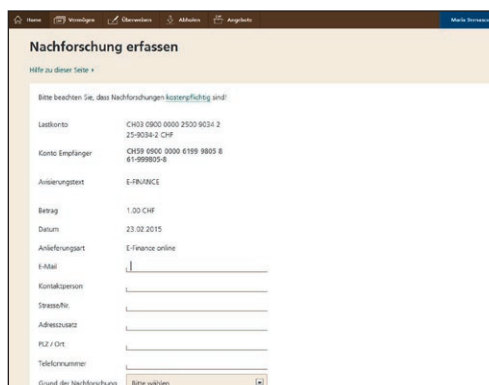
Home Vermögen Überweisen Abholen Angebote Maria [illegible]

Nachforschung erfassen

Hilfe zu dieser Seite ›

Bitte beachten Sie, dass Nachforschungen kostenpflichtig sind!

Lastkonto CH03 0900 0000 2500 9034 2
25-9034-2 CHF

Konto Empfänger CH59 0900 0000 6199 9805 8
61-999805-8

Avisierungstext E-FINANCE

Betrag 1.00 CHF

Datum 23.02.2015

Anlieferungsart E-Finance online

E-Mail

Kontaktperson

Strasse/Nr.

Adresszusatz

PLZ / Ort

Telefonnummer

Grund der Nachforschung Bitte wählen